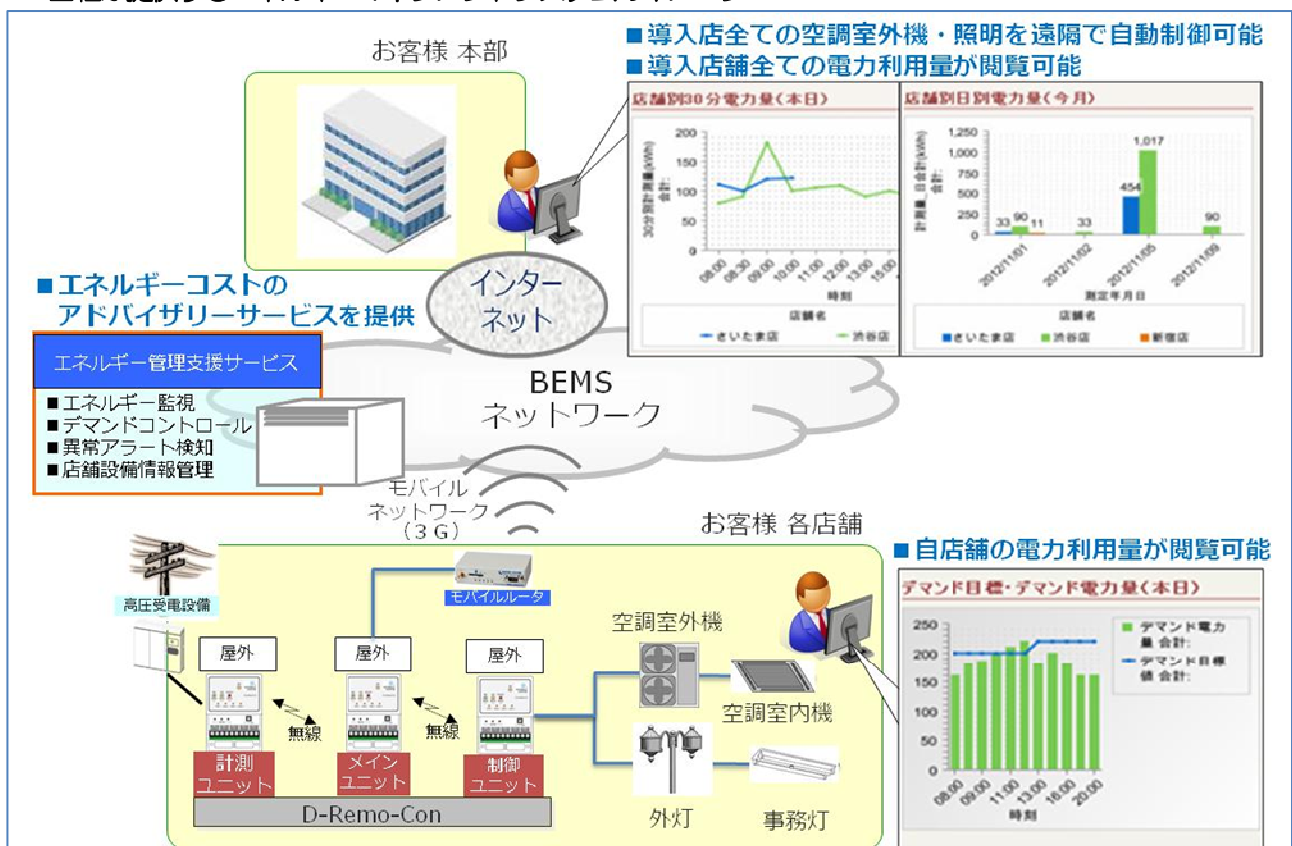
お客様 本部

■導入店全ての空調室外機・照明を遠隔で自動制御可能
■導入店舗全ての電力利用量が閲覧可能

店舗別30分電力量（本日）

200
150
100
50
0
08:00
08:30
09:00
09:30
10:00
11:00
12:00
13:00
15:00
時刻
店舗名
さいたま店
渋谷店

店舗別日別電力量（今月）

1,250
1,000
750
500
250
0
33
90
11
33
454
1,017
90
2012/11/01
2012/11/02
2012/11/05
2012/11/09
測定年月日
店舗名
さいたま店
渋谷店
新宿店

インターネット

■エネルギーコストのアドバイザリーサービスを提供

エネルギー管理支援サービス
■エネルギー監視
■デマンドコントロール
■異常アラート検知
■店舗設備情報管理

BEMS
ネットワーク

モバイル
ネットワーク
（3G）

お客様 各店舗

■自店舗の電力利用量が閲覧可能

デマンド目標・デマンド電力量（本日）

250
200
150
100
50
0
08:00
09:00
11:00
13:00
16:00
20:00
時刻
デマンド電力量 合計:
デマンド目標値 合計:

高圧受電設備

モバイルルータ

屋外
屋外
屋外

無線
無線

計測
ユニット
メイン
ユニット
制御
ユニット

D-Remo-Con

空調室外機
空調室内機
外灯
事務灯